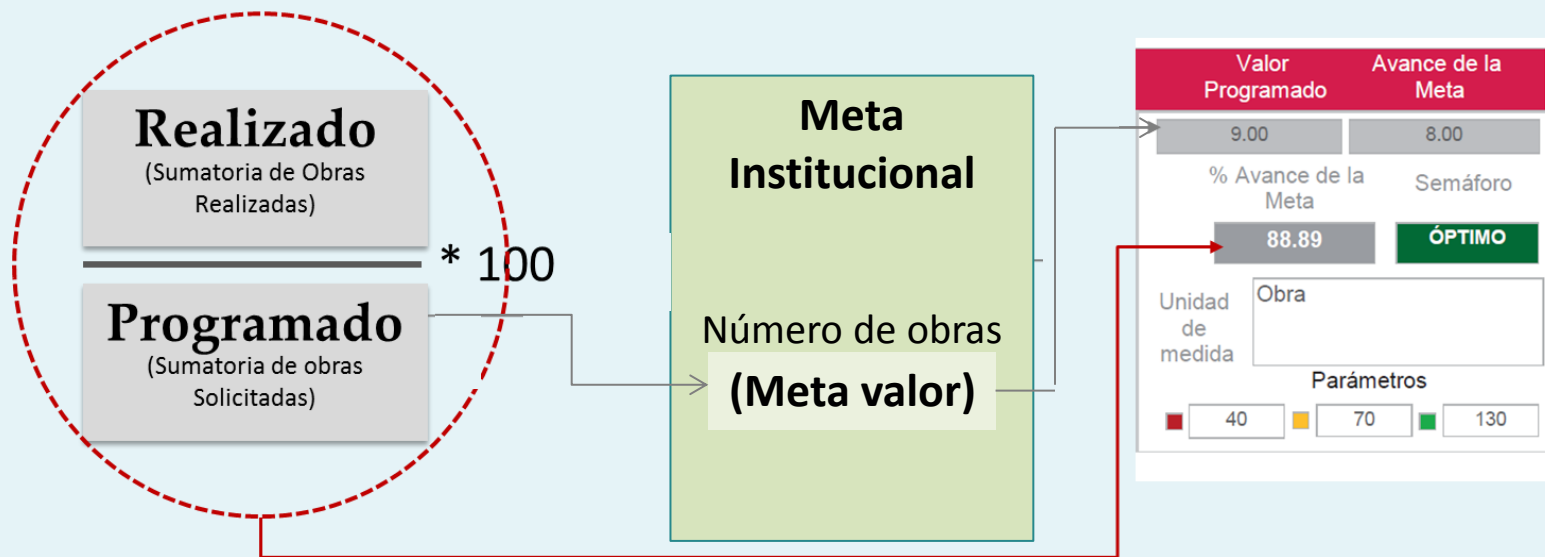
Realizado
(Sumatoria de Obras Realizadas)

* 100

Programado
(Sumatoria de obras Solicitadas)

Meta Institucional

Número de obras
(Meta valor)

| Valor Programado | Avance de la Meta |
|---|---|
| 9.00 | 8.00 |
| % Avance de la Meta | Semáforo |
| 88.89 | ÓPTIMO |

Unidad de medida
Obra

Parámetros

| 40 | 70 | 130 |
|---|---|---|